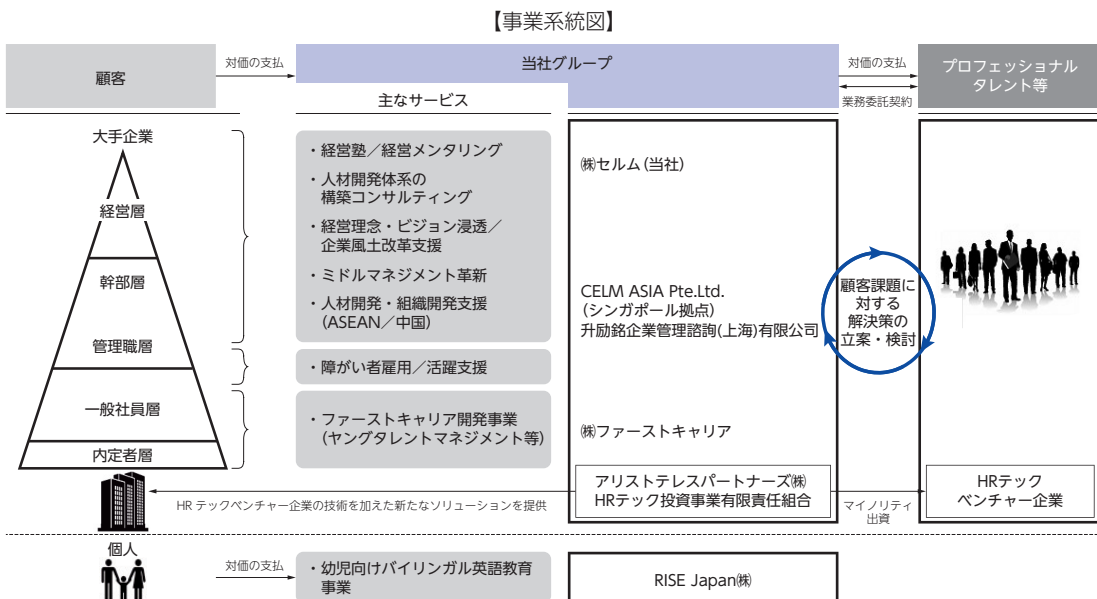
【事業系統図】

顧客

対価の支払

当社グループ

主なサービス

対価の支払

業務委託契約

プロフェッショナルタレント等

大手企業

経営層

幹部層

管理職層

一般社員層

内定者層

・経営塾／経営メンタリング

・人材開発体系の構築コンサルティング

・経営理念・ビジョン浸透／企業風土改革支援

・ミドルマネジメント革新

・人材開発・組織開発支援（ASEAN／中国）

・障がい者雇用／活躍支援

・ファーストキャリア開発事業（ヤングタレントマネジメント等）

㈱セルム（当社）

CELM ASIA Pte.Ltd.（シンガポール拠点）
升励銘企業管理諮詢(上海)有限公司

㈱ファーストキャリア

顧客課題に対する解決策の立案・検討

アリストテレスパートナーズ㈱
HRテック投資事業有限責任組合

HR テックベンチャー企業の技術を加えた新たなソリューションを提供

マイノリティ出資

HRテックベンチャー企業

個人

対価の支払

・幼児向けバイリンガル英語教育事業

RISE Japan㈱